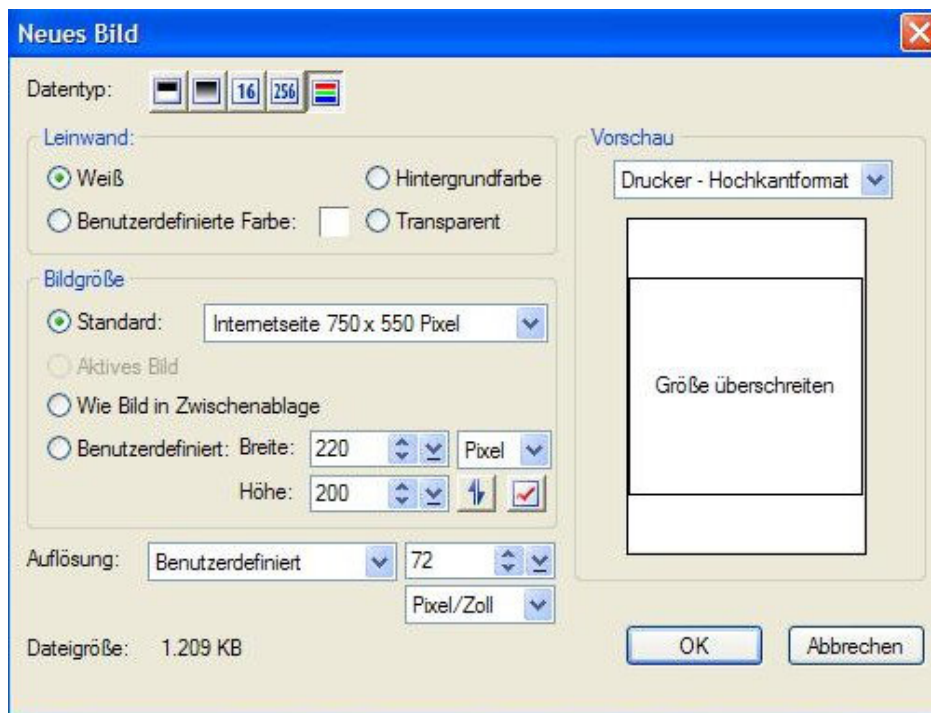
Neues Bild

Datentyp: 16 256

Leinwand:
Weiß
Hintergrundfarbe
Benutzerdefinierte Farbe:
Transparent

Bildgröße
Standard: Internetseite 750 x 550 Pixel
Aktives Bild
Wie Bild in Zwischenablage
Benutzerdefiniert: Breite: 220 Pixel
Höhe: 200

Auflösung: Benutzerdefiniert 72
Pixel/Zoll

Dateigröße: 1.209 KB

Vorschau
Drucker - Hochkantformat
Größe überschreiten

OK
Abbrechen